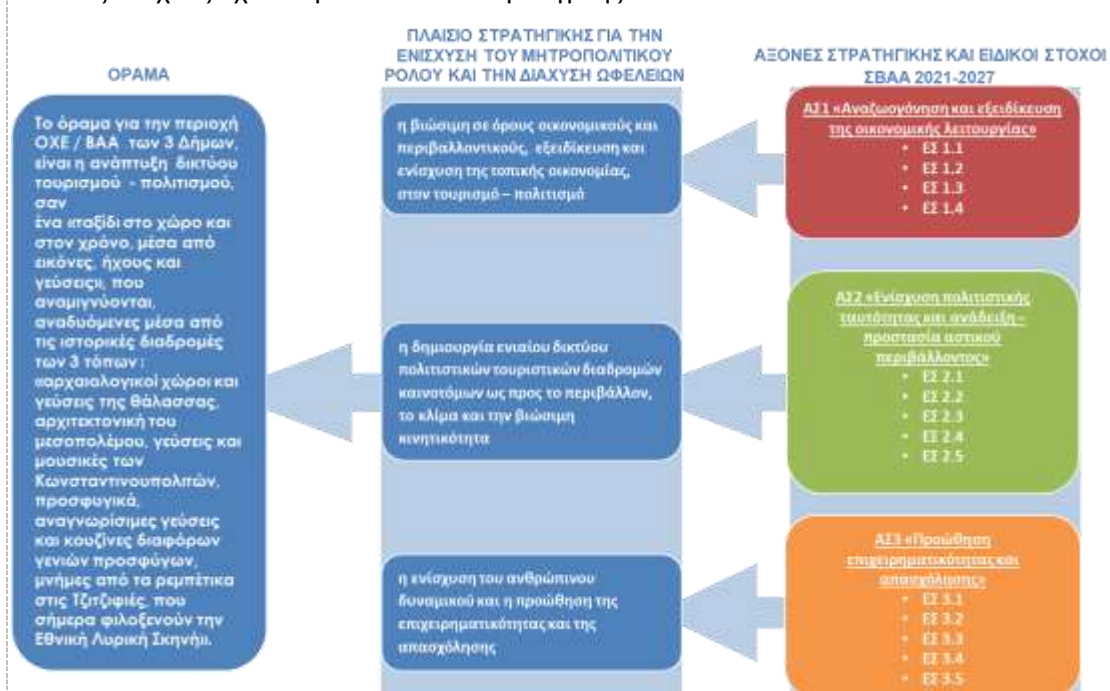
ΟΡΑΜΑ

Το όραμα για την περιοχή ΟΧΕ / ΒΑΑ των 3 Δήμων, είναι η ανάπτυξη δικτύου τουρισμού - πολιτισμού, σαν ένα ταξίδι στο χώρο και στον χρόνο, μέσα από εικόνες, ήχους και γεύσεις», που αναμιγνύονται, αναδυόμενες μέσα από τις ιστορικές διαδρομές των 3 τόπων : «αρχαιολογικοί χώροι και γεύσεις της θάλασσας, αρχιτεκτονική του μεσοπολέμου, γεύσεις και μουσικές των Κωνσταντινουπολιτών, προσφυγικά, αναγνωρίσιμες γεύσεις και κουζίνες διαφόρων γενιών προσφύγων, μνήμες από τα ρεμπέτικα στις Τζιτζιφιές, που σήμερα φιλοξενούν την Εθνική Λυρική Σκηνή».

ΠΛΑΙΣΙΟ ΣΤΡΑΤΗΓΙΚΗΣ ΓΙΑ ΤΗΝ ΕΝΙΣΧΥΣΗ ΤΟΥ ΜΗΤΡΟΠΟΛΙΤΙΚΟΥ ΡΟΛΟΥ ΚΑΙ ΤΗΝ ΔΙΑΧΥΣΗ ΩΦΕΛΕΙΩΝ

η βιώσιμη σε όρους οικονομικούς και περιβαλλοντικούς, εξειδίκευση και ενίσχυση της τοπικής οικονομίας, στον τουρισμό – πολιτισμό

η δημιουργία ενιαίου δικτύου πολιτιστικών τουριστικών διαδρομών καινοτόμων ως προς το περιβάλλον, το κλίμα και την βιώσιμη κινητικότητα

η ενίσχυση του ανθρώπινου δυναμικού και η προώθηση της επιχειρηματικότητας και της απασχόλησης

ΑΞΟΝΕΣ ΣΤΡΑΤΗΓΙΚΗΣ ΚΑΙ ΕΙΔΙΚΟΙ ΣΤΟΧΟΙ ΣΒΑΑ 2021-2027

ΑΣ1 «Αναζωογόνηση και εξειδίκευση της οικονομικής λειτουργίας»
• ΕΣ 1.1
• ΕΣ 1.2
• ΕΣ 1.3
• ΕΣ 1.4

ΑΣ2 «Ενίσχυση πολιτιστικής ταυτότητας και ανάδειξη – προστασία αστικού περιβάλλοντος»
• ΕΣ 2.1
• ΕΣ 2.2
• ΕΣ 2.3
• ΕΣ 2.4
• ΕΣ 2.5

ΑΣ3 «Προώθηση επιχειρηματικότητας και απασχόλησης»
• ΕΣ 3.1
• ΕΣ 3.2
• ΕΣ 3.3
• ΕΣ 3.4
• ΕΣ 3.5